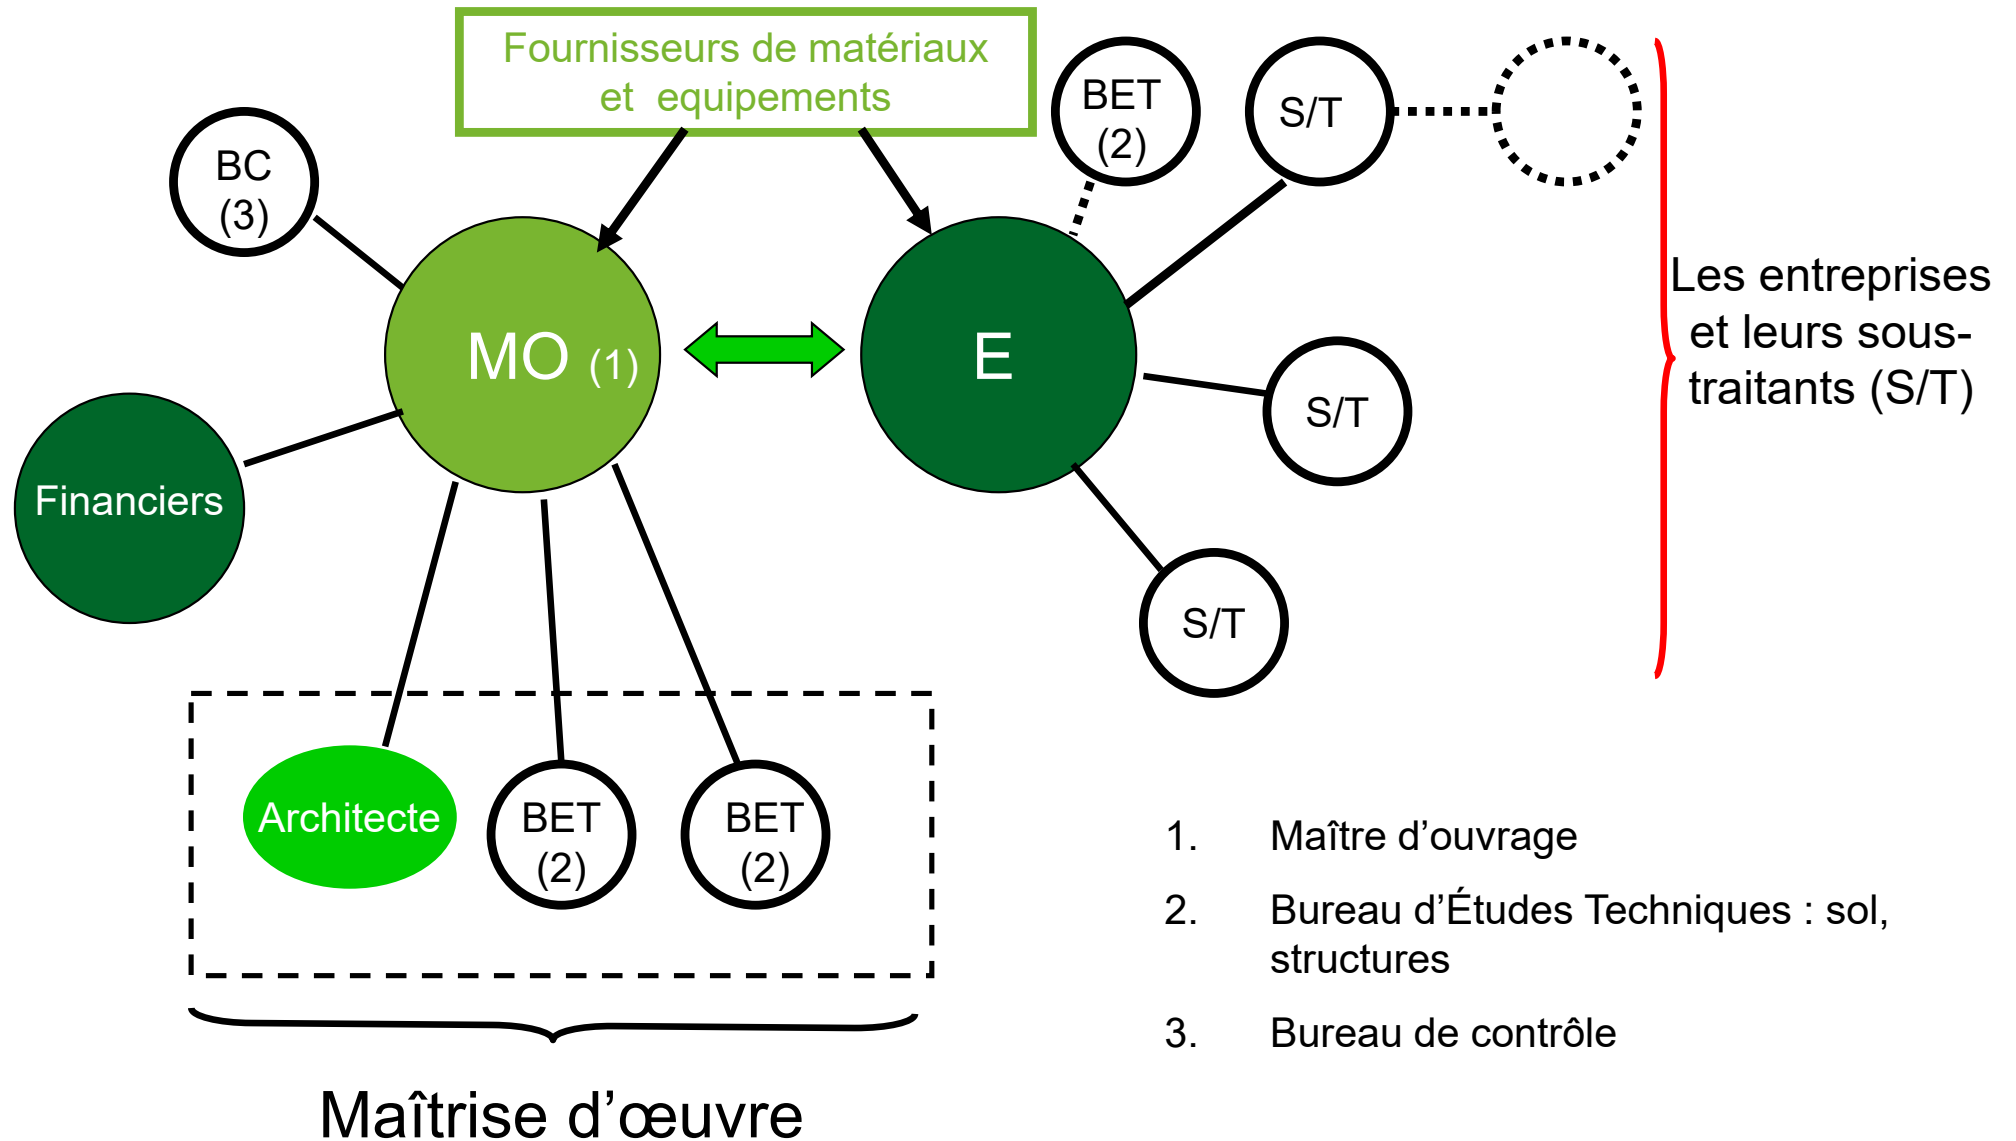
Fournisseurs de matériaux et equipements

BC (3)

BET (2)

S/T

MO (1)

E

Les entreprises et leurs sous-traitants (S/T)

Financiers

S/T

S/T

Architecte

BET (2)

BET (2)

1. Maître d'ouvrage

2. Bureau d'Études Techniques : sol, structures

3. Bureau de contrôle

Maîtrise d'œuvre